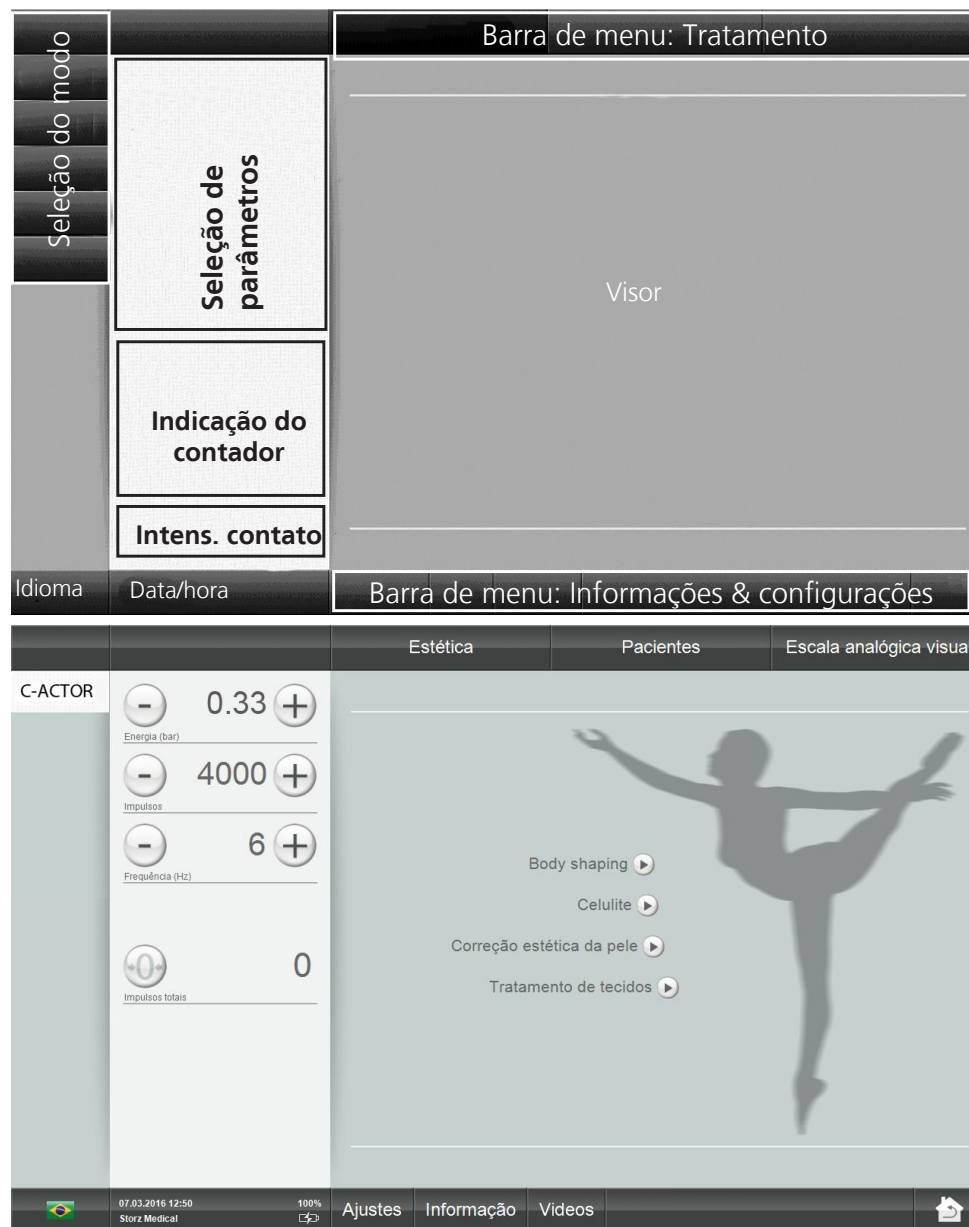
Seleção do modo

Barra de menu: Tratamento

Seleção de parâmetros

Visor

Indicação do contador

Intens. contato

Idioma

Data/hora

Barra de menu: Informações & configurações

Estética

Pacientes

Escala analógica visua

C-ACTOR

0.33
Energia (bar)

4000
Impulsos

6
Frequência (Hz)

0
Impulsos totais

Body shaping

Celulite

Correção estética da pele

Tratamento de tecidos

07.03.2016 12:50
Storz Medical

100%

Ajustes

Informação

Videos